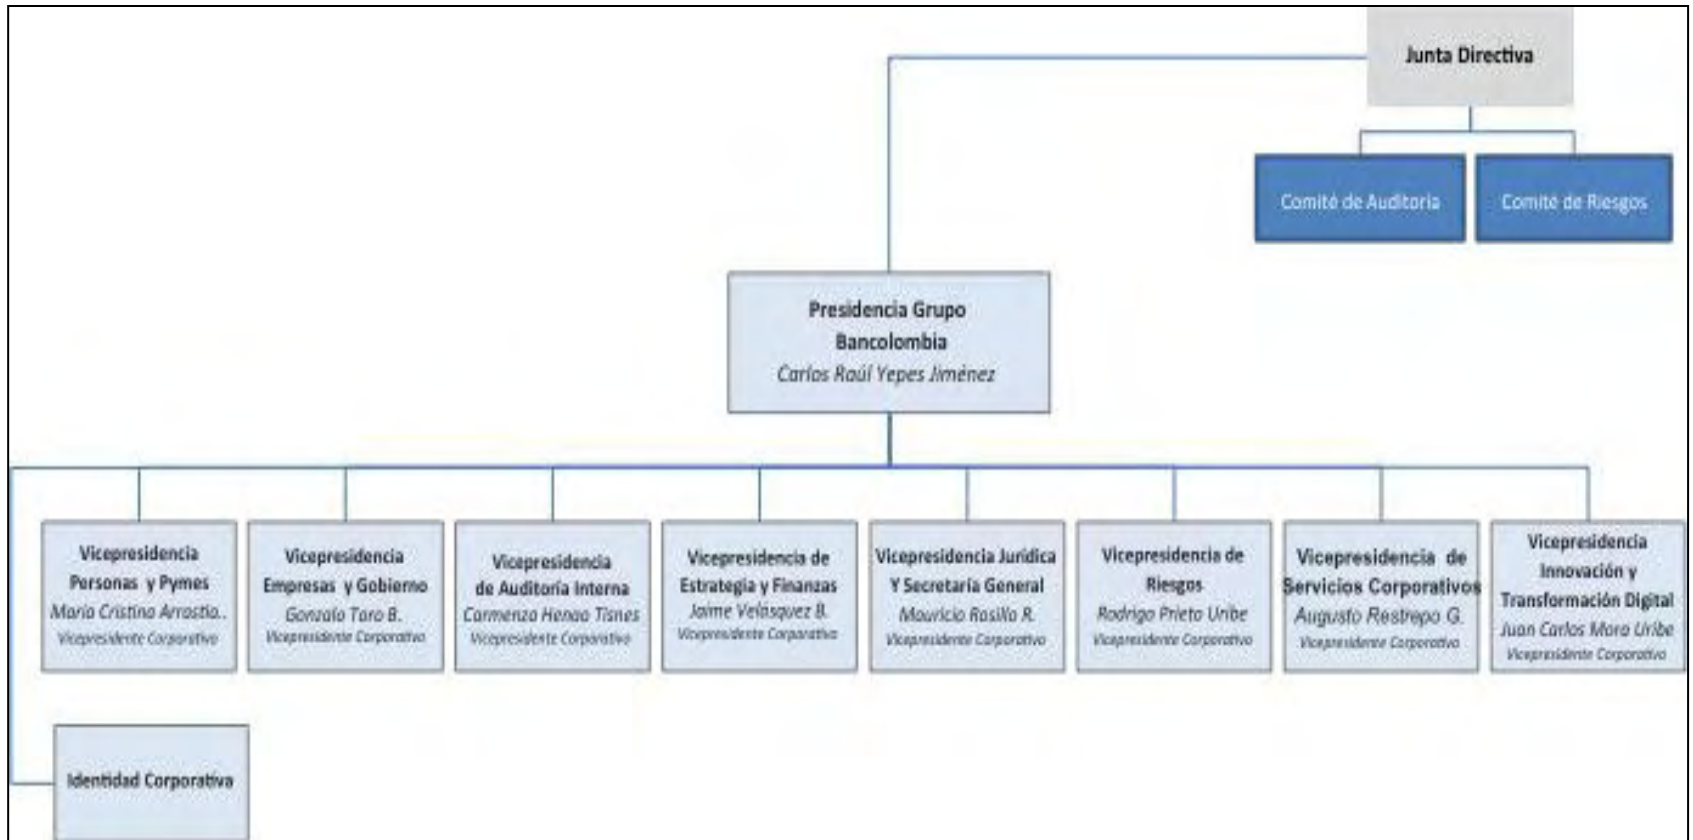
Junta Directiva

Comité de Auditoria

Comité de Riesgos

Presidencia Grupo Bancolombia
Carlos Raúl Yepes Jiménez

Vicepresidencia Personas y Pymes
Maria Cristina Arrastia..
Vicepresidente Corporativo

Vicepresidencia Empresas y Gobierno
Gonzalo Toro B.
Vicepresidente Corporativo

Vicepresidencia de Auditoría Interna
Carmenza Henao Tisnes
Vicepresidente Corporativo

Vicepresidencia de Estrategia y Finanzas
Jaime Velásquez B.
Vicepresidente Corporativo

Vicepresidencia Jurídica Y Secretaría General
Mauricio Rosillo R.
Vicepresidente Corporativo

Vicepresidencia de Riesgos
Rodrigo Prieto Uribe
Vicepresidente Corporativo

Vicepresidencia de Servicios Corporativos
Augusto Restrepo G.
Vicepresidente Corporativo

Vicepresidencia Innovación y Transformación Digital
Juan Carlos Mora Uribe
Vicepresidente Corporativo

Identidad Corporativa